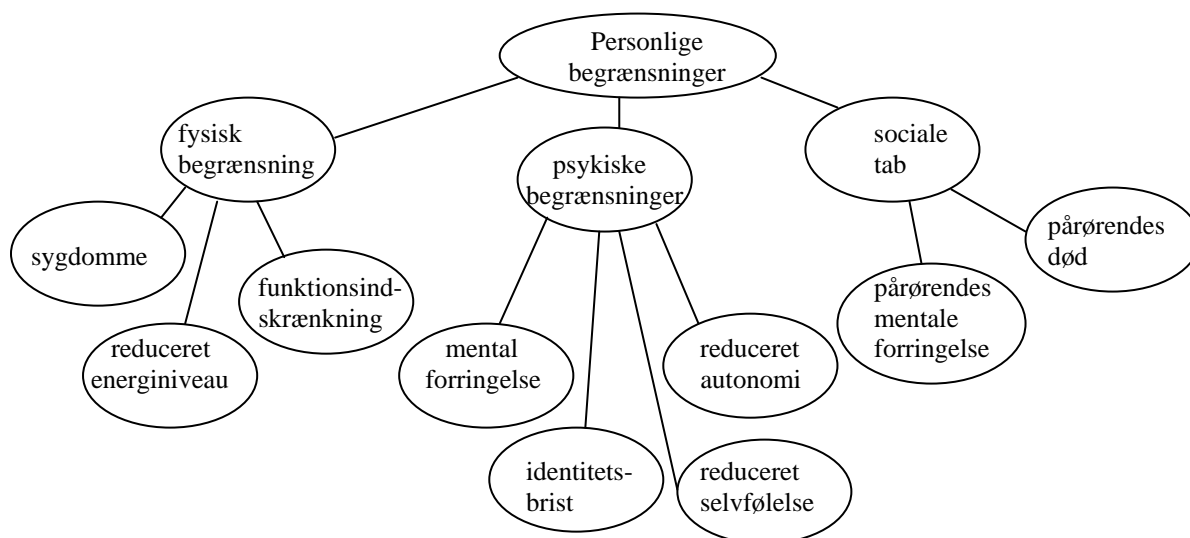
Personlige begrænsninger

fysisk begrænsning

psykiske begrænsninger

sociale tab

sygdomme

funktionsind-skrænkning

reduceret energiniveau

mental forringelse

identitets-brist

reduceret selvfølelse

reduceret autonomi

pårørendes død

pårørendes mentale forringelse